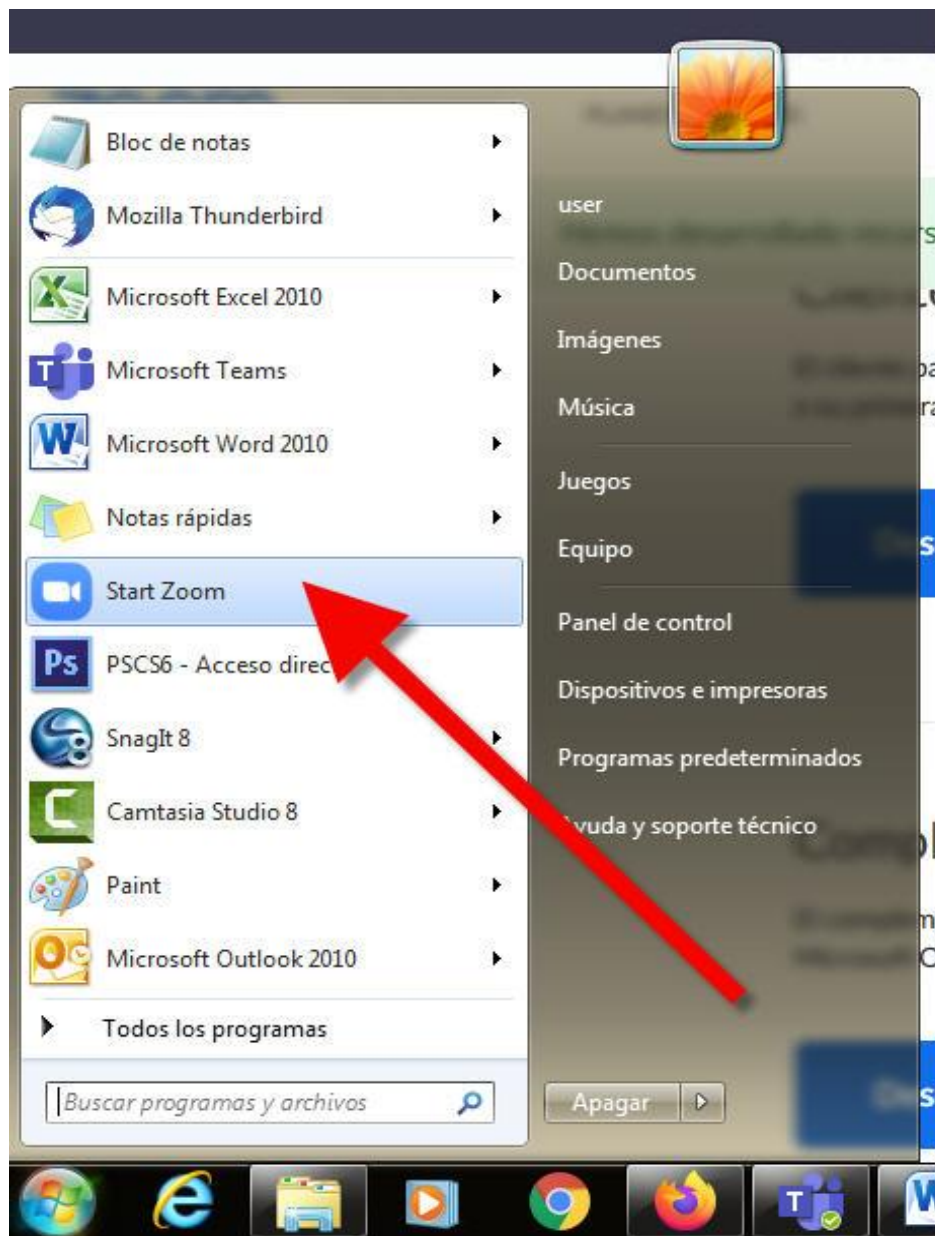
Bloc de notas
Mozilla Thunderbird
Microsoft Excel 2010
Microsoft Teams
Microsoft Word 2010
Notas rápidas
Start Zoom
PSCS6 - Acceso direc
SnagIt 8
Camtasia Studio 8
Paint
Microsoft Outlook 2010
Todos los programas
Buscar programas y archivos

user
Documentos
Imágenes
Música
Juegos
Equipo
Panel de control
Dispositivos e impresoras
Programas predeterminados
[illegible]yuda y soporte técnico
Apagar